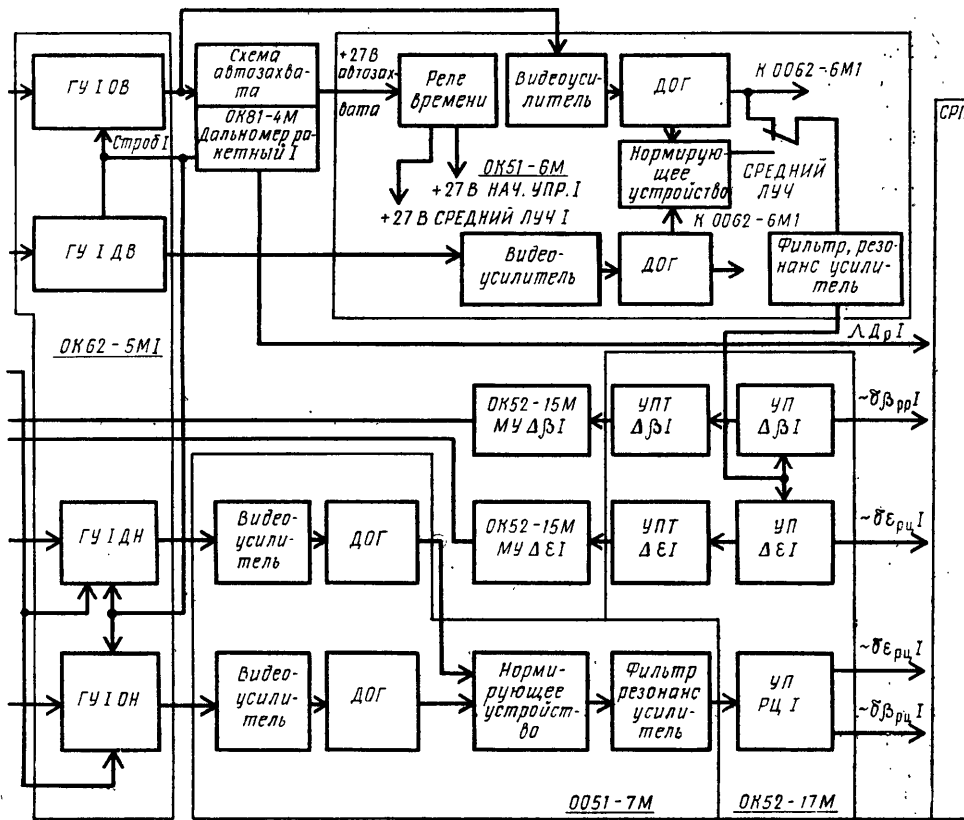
ГУ I ОВ

Схема автозахвата

ОК81-4М Дальномер ракетный I

+27В автозахвата

Реле времени

Видеоусилитель

ДОГ

К 0062-6М1

Строб I

Нормирующее устройство

СРЕДНИЙ ЛУЧ

ОК51-6М

+27 В НАЧ. УПР. I

+27 В СРЕДНИЙ ЛУЧ I

К 0062-6М1

ГУ I ДВ

Видеоусилитель

ДОГ

Фильтр, резонанс усилитель

СРI

ОК62-5МI

$\Lambda Д_р I$

ОК52-15М МУ $\Delta\beta I$

УПТ $\Delta\beta I$

УП $\Delta\beta I$

$\sim\delta\beta_{рр} I$

ГУ I ДН

Видеоусилитель

ДОГ

ОК52-15М МУ $\Delta\varepsilon I$

УПТ $\Delta\varepsilon I$

УП $\Delta\varepsilon I$

$\sim\delta\varepsilon_{рц} I$

ГУ I ОН

Видеоусилитель

ДОГ

Нормирующее устройство

Фильтр резонанс усилитель

УП РЦ I

$\sim\delta\varepsilon_{рц} I$

$\sim\delta\beta_{рц} I$

0051-7М

ОК52-17М